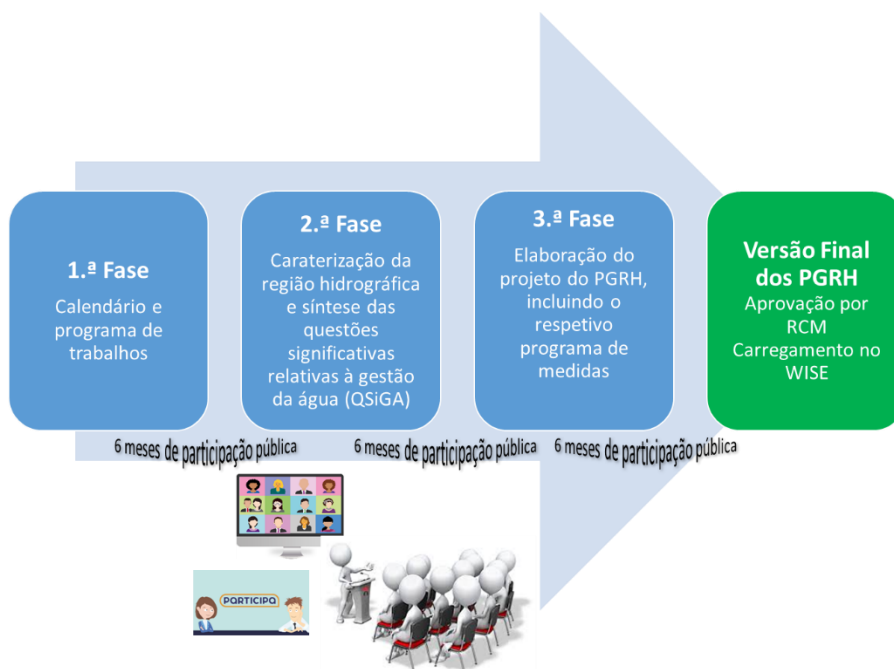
1.ª Fase

Calendário e programa de trabalhos

2.ª Fase

Caraterização da região hidrográfica e síntese das questões significativas relativas à gestão da água (QSiGA)

3.ª Fase

Elaboração do projeto do PGRH, incluindo o respetivo programa de medidas

Versão Final dos PGRH

Aprovação por RCM

Carregamento no WISE

6 meses de participação pública

6 meses de participação pública

6 meses de participação pública

PARTICIPA